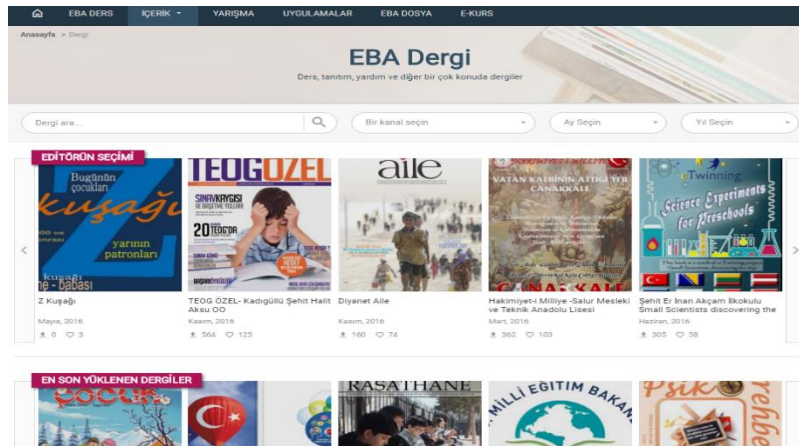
EBA DERS İÇERİK YARIŞMA UYGULAMALAR EBA DOSYA E-KURS

Anasayfa > Dergi

EBA Dergi

Ders, tanıtım, yardım ve diğer bir çok konuda dergiler

Dergi ara...

Bir kanal seçin

Ay Seçin

Yıl Seçin

EDİTÖRÜN SEÇİMİ

Bugünün çocukları kuşağı yarının patronları

TEOG ÖZEL

aile

VATAN KAFERİNİN ATTIĞI YER ÇANAKKALE

Twinning Science Experiments for Preschools

Z Kuşağı
Mayıs, 2016
0 3

TEOG ÖZEL- Kadıgüllü Şehit Halit Aksu OO
Kasım, 2016
564 125

Diyanet Aile
Kasım, 2016
160 74

Hakimiyet-i Milliye -Salur Mesleki ve Teknik Anadolu Lisesi
Mart, 2016
362 103

Şehit Er İnan Akçam İlkokulu Small Scientists discovering the
Haziran, 2016
305 58

EN SON YÜKLENEN DERGİLER

RASATHANE

MİLLİ EĞİTİM BAKAN

Psiko rehber